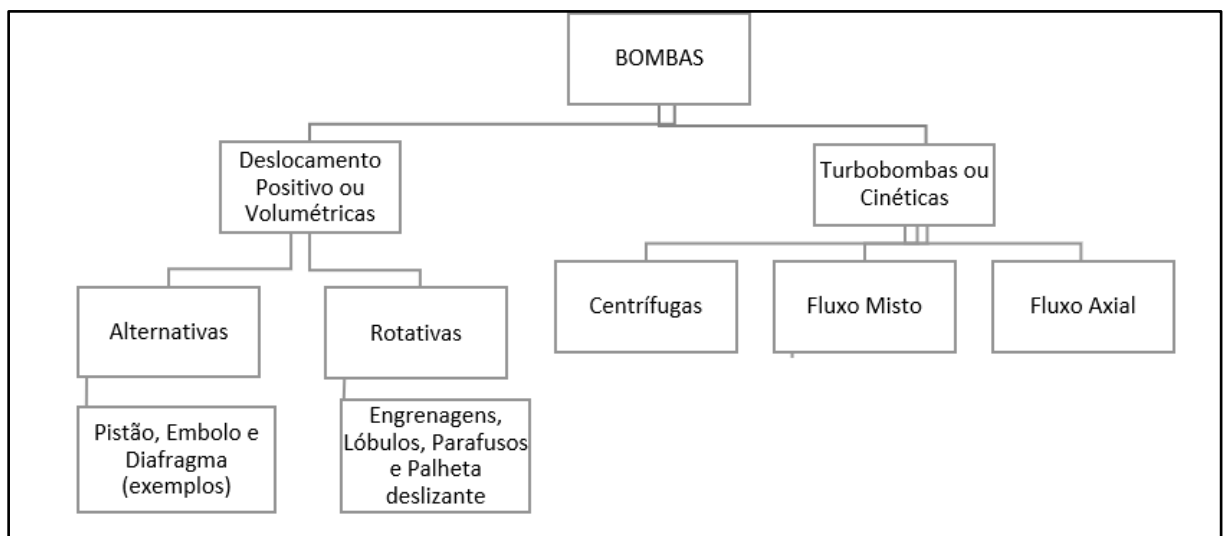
BOMBAS

Deslocamento Positivo ou Volumétricas

Turbobombas ou Cinéticas

Alternativas

Rotativas

Centrífugas

Fluxo Misto

Fluxo Axial

Pistão, Embolo e Diafragma (exemplos)

Engrenagens, Lóbulos, Parafusos e Palheta deslizante